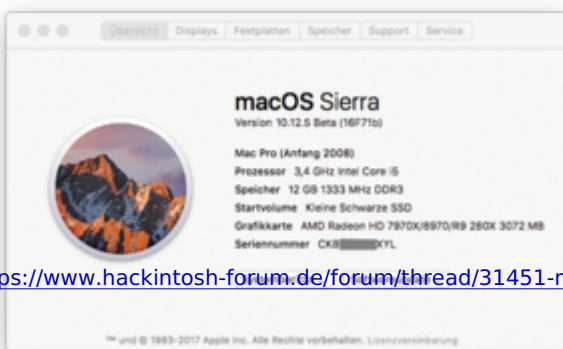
Übersicht Displays Festplatten Speicher Support Service

macOS Sierra
Version 10.12.5 Beta (16F71b)

Mac Pro (Anfang 2008)
Prozessor 3,4 GHz Intel Core i5
Speicher 12 GB 1333 MHz DDR3
Startvolume Kleine Schwarze SSD
Grafikkarte AMD Radeon HD 7970X/8970/R9 280X 3072 MB
Seriennummer CK8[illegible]XYL

ps://www.hackintosh-forum.de/forum/thread/31451-r

™ und © 1983-2017 Apple Inc. Alle Rechte vorbehalten. Lizenzvereinbarung